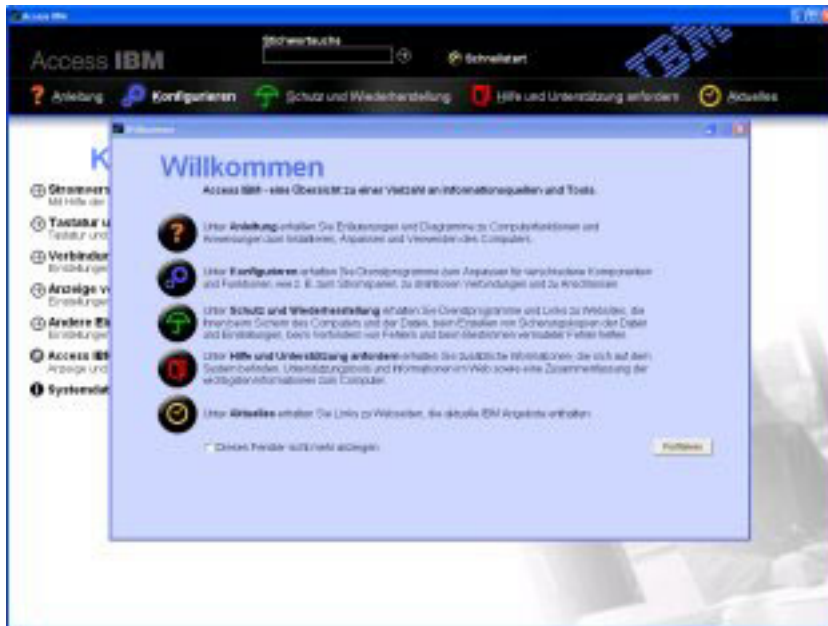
Access IBM

Access IBM

Stichwortsuche

Schnellstart

Anleitung Konfigurieren Schutz und Wiederherstellung Hilfe und Unterstützung anfordern Aktuelles

K

Stromvers
Mit Hilfe der

Tastatur u
Tastatur und

Verbindun
Einstellungen

Anzeige v
Einstellungen

Andere Ei
Einstellungen

Access IBM
Anzeige und

Systemstat

Willkommen

Willkommen

Access IBM - eine Übersicht zu einer Vielzahl an Informationsquellen und Tools.

Unter Anleitung erhalten Sie Erläuterungen und Diagramme zu Computerfunktionen und Anweisungen zum Installieren, Anpassen und Verwenden des Computers.

Unter Konfigurieren erhalten Sie Dienstprogramme zum Anpassen für verschiedene Komponenten und Funktionen, wie z. B. zum Stromsparen, zu drahtlosen Verbindungen und zu Anschlüssen.

Unter Schutz und Wiederherstellung erhalten Sie Dienstprogramme und Links zu Websites, die Ihnen beim Schutz des Computers und der Daten, beim Erstellen von Sicherungskopien der Daten und Einstellungen, beim Verhindern von Fehlern und beim Beheben verursachter Fehler helfen.

Unter Hilfe und Unterstützung anfordern erhalten Sie zusätzliche Informationen, die sich auf dem System befinden, Unterstützungstools und Informationen im Web sowie eine Zusammenfassung der wichtigsten Informationen zum Computer.

Unter Aktuelles erhalten Sie Links zu Webseiten, die aktuelle IBM Angebote enthalten.

Dieses Fenster nicht mehr anzeigen

Fortfahren